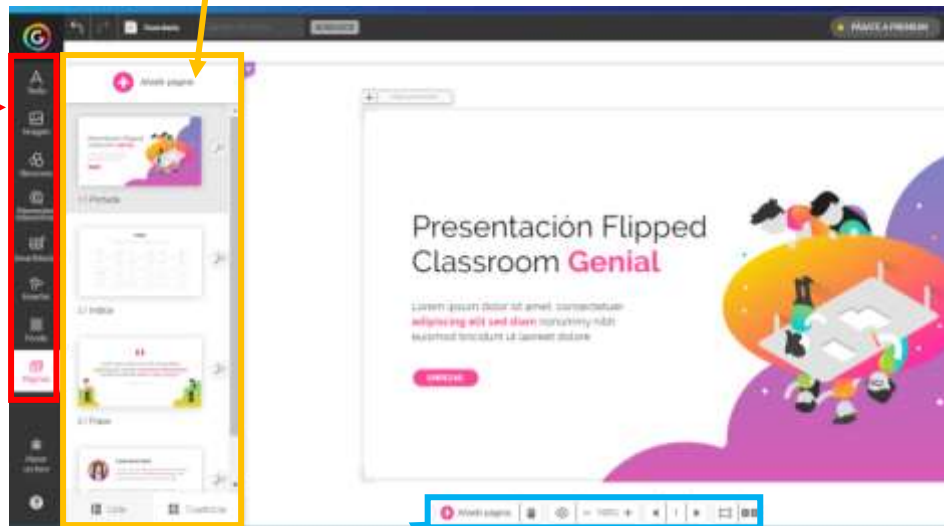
PÁSATE A PREMIUM

Añadir página

1 Portada

2 Índice

3 Frase

Lista

Cuadrícula

Texto

Imágenes

Recursos

Elementos interactivos

Insertar

Fondo

Páginas

Presentación Flipped Classroom Genial

Lorem ipsum dolor sit amet, consectetuer adipiscing elit sed diam nonummy nibh euismod tincidunt ut laoreet dolore

EMPIEZA

Añadir página

100%